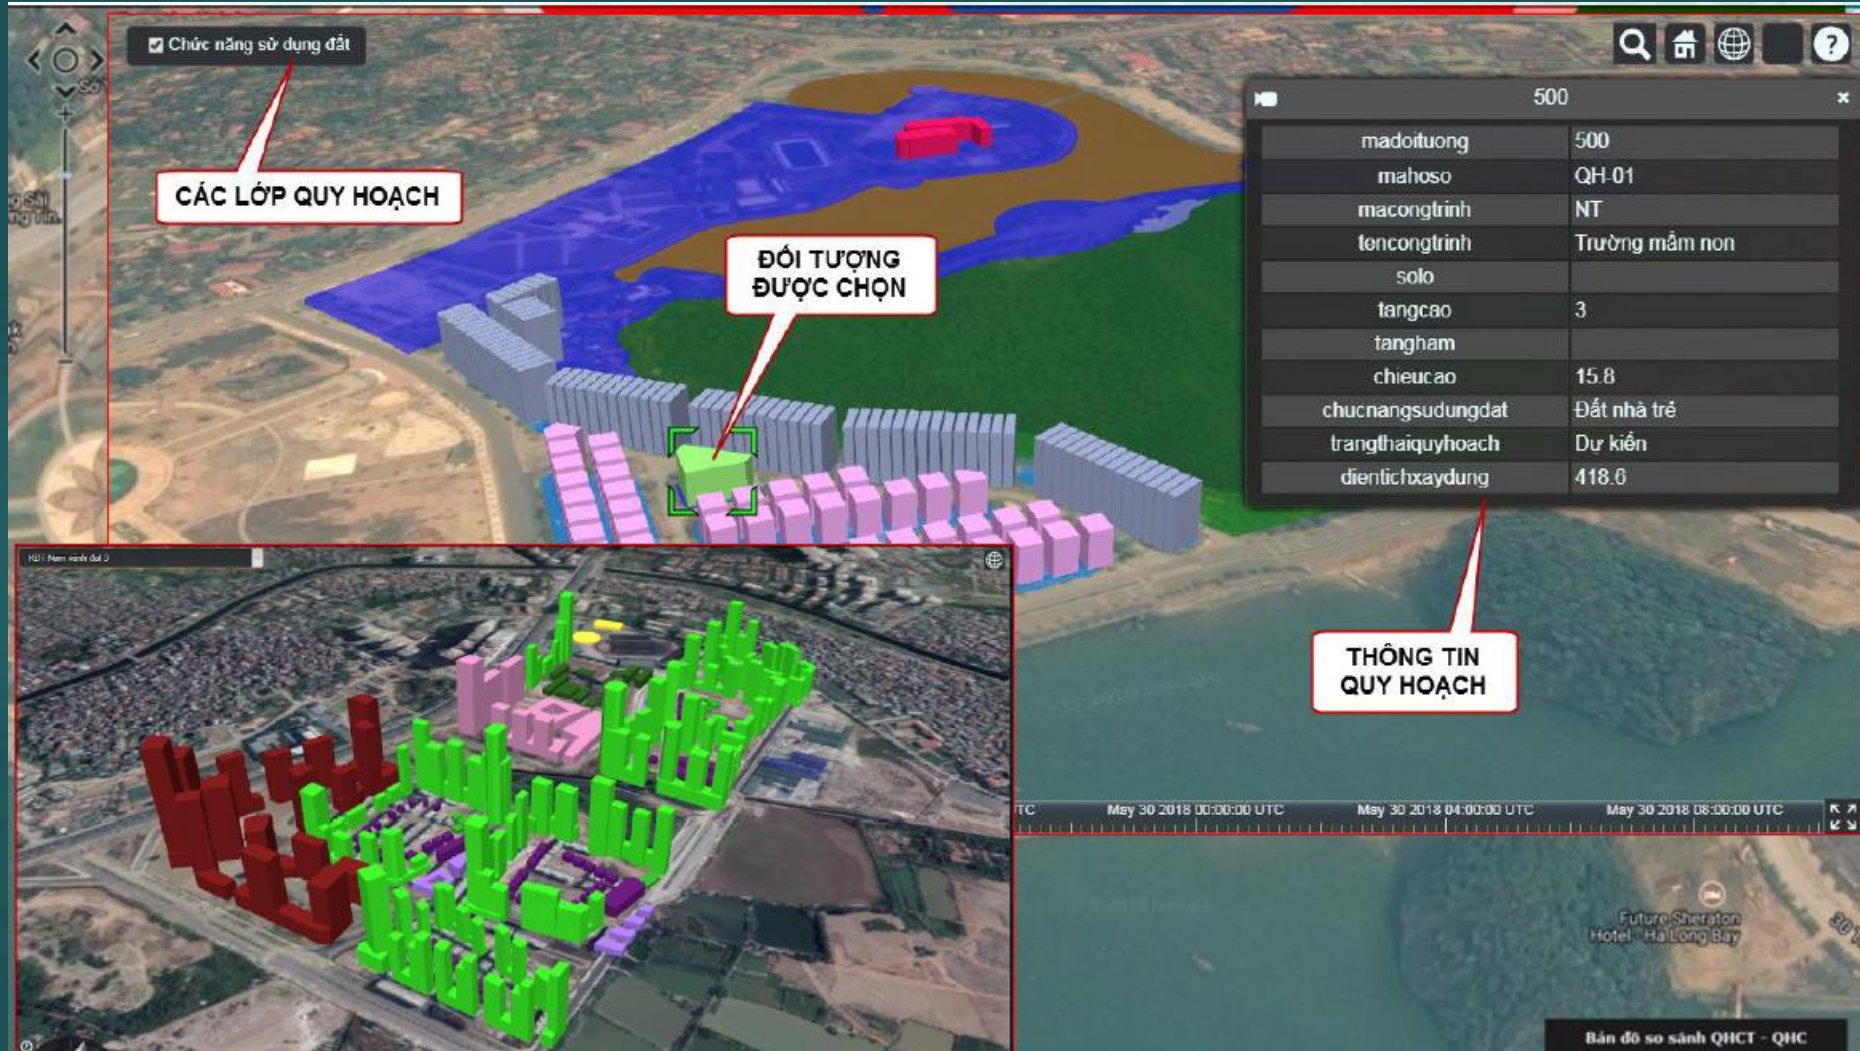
Chức năng sử dụng đất

CÁC LỚP QUY HOẠCH

ĐỐI TƯỢNG ĐƯỢC CHỌN

500

| madoituong | 500 |
|---|---|
| mahoso | QH-01 |
| macongtrinh | NT |
| tencongtrinh | Trường mầm non |
| solo | |
| tangcao | 3 |
| tangham | |
| chieucao | 15.8 |
| chucnangsudungdat | Đất nhà trẻ |
| trangthaiquyhoach | Dự kiến |
| dientichxaydung | 418.6 |

THÔNG TIN QUY HOẠCH

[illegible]

May 30 2018 00:00:00 UTC May 30 2018 04:00:00 UTC May 30 2018 08:00:00 UTC

Future Sheraton Hotel - Ha Long Bay

Bản đồ so sánh QHCT - QHC